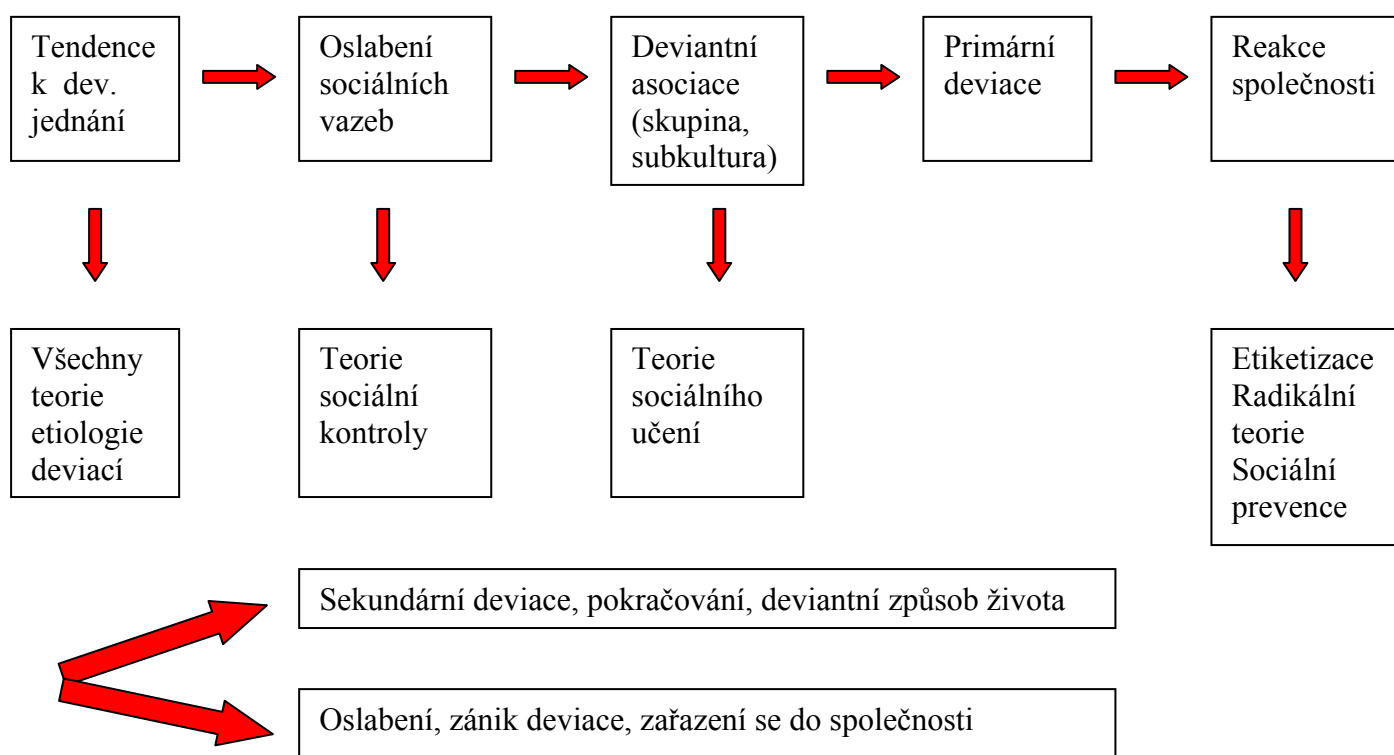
Tendence k dev. jednání

Oslabení sociálních vazeb

Deviantní asociace (skupina, subkultura)

Primární deviace

Reakce společnosti

Všechny teorie etiologie deviací

Teorie sociální kontroly

Teorie sociálního učení

Etiketizace Radikální teorie Sociální prevence

Sekundární deviace, pokračování, deviantní způsob života

Oslabení, zánik deviace, zařazení se do společnosti